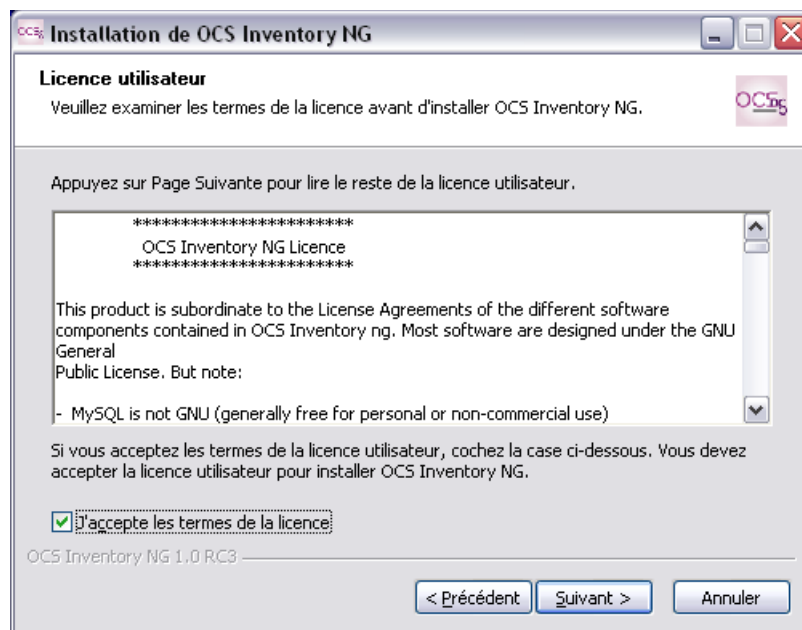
Installation de OCS Inventory NG

Licence utilisateur
Veuillez examiner les termes de la licence avant d'installer OCS Inventory NG.

OCS NG

Appuyez sur Page Suivante pour lire le reste de la licence utilisateur.

***********************
OCS Inventory NG Licence
***********************

This product is subordinate to the License Agreements of the different software components contained in OCS Inventory ng. Most software are designed under the GNU General
Public License. But note:

- MySQL is not GNU (generally free for personal or non-commercial use)

Si vous acceptez les termes de la licence utilisateur, cochez la case ci-dessous. Vous devez accepter la licence utilisateur pour installer OCS Inventory NG.

J'accepte les termes de la licence

OCS Inventory NG 1.0 RC3

< Précédent
Suivant >
Annuler